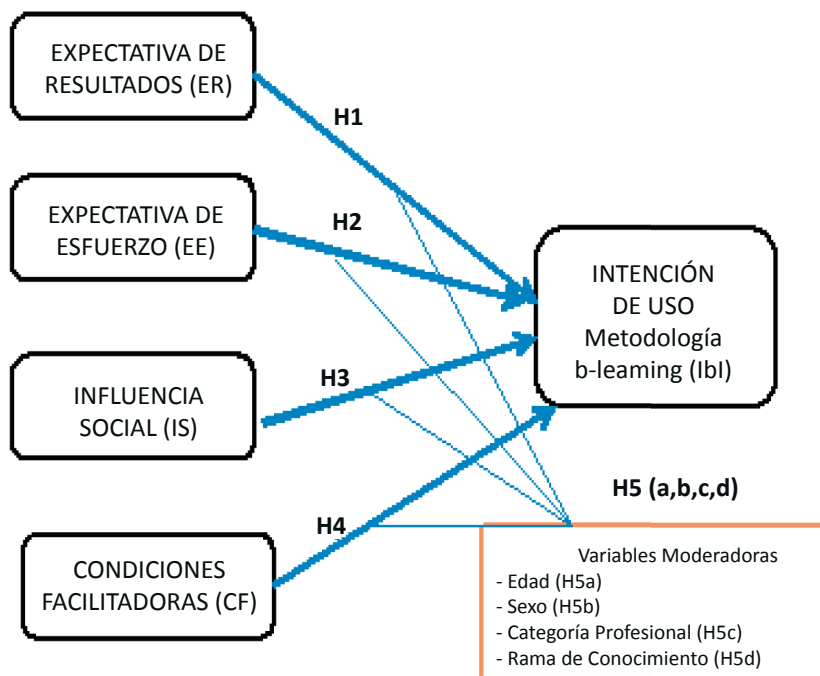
EXPECTATIVA DE RESULTADOS (ER)

H1

EXPECTATIVA DE ESFUERZO (EE)

H2

INTENCIÓN DE USO Metodología b-leaming (IbI)

INFLUENCIA SOCIAL (IS)

H3

H5 (a,b,c,d)

H4

CONDICIONES FACILITADORAS (CF)

Variables Moderadoras
- Edad (H5a)
- Sexo (H5b)
- Categoría Profesional (H5c)
- Rama de Conocimiento (H5d)